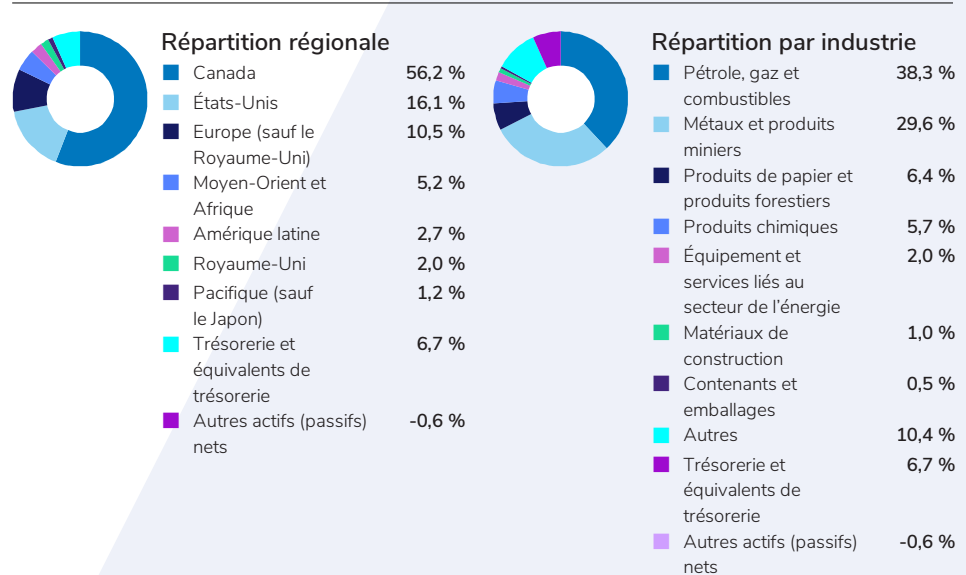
Répartition régionale

| | |
|---|---|
| Canada | 56,2 % |
| États-Unis | 16,1 % |
| Europe (sauf le Royaume-Uni) | 10,5 % |
| Moyen-Orient et Afrique | 5,2 % |
| Amérique latine | 2,7 % |
| Royaume-Uni | 2,0 % |
| Pacifique (sauf le Japon) | 1,2 % |
| Trésorerie et équivalents de trésorerie | 6,7 % |
| Autres actifs (passifs) nets | -0,6 % |

Répartition par industrie

| | |
|---|---|
| Pétrole, gaz et combustibles | 38,3 % |
| Métaux et produits miniers | 29,6 % |
| Produits de papier et produits forestiers | 6,4 % |
| Produits chimiques | 5,7 % |
| Équipement et services liés au secteur de l'énergie | 2,0 % |
| Matériaux de construction | 1,0 % |
| Contenants et emballages | 0,5 % |
| Autres | 10,4 % |
| Trésorerie et équivalents de trésorerie | 6,7 % |
| Autres actifs (passifs) nets | -0,6 % |